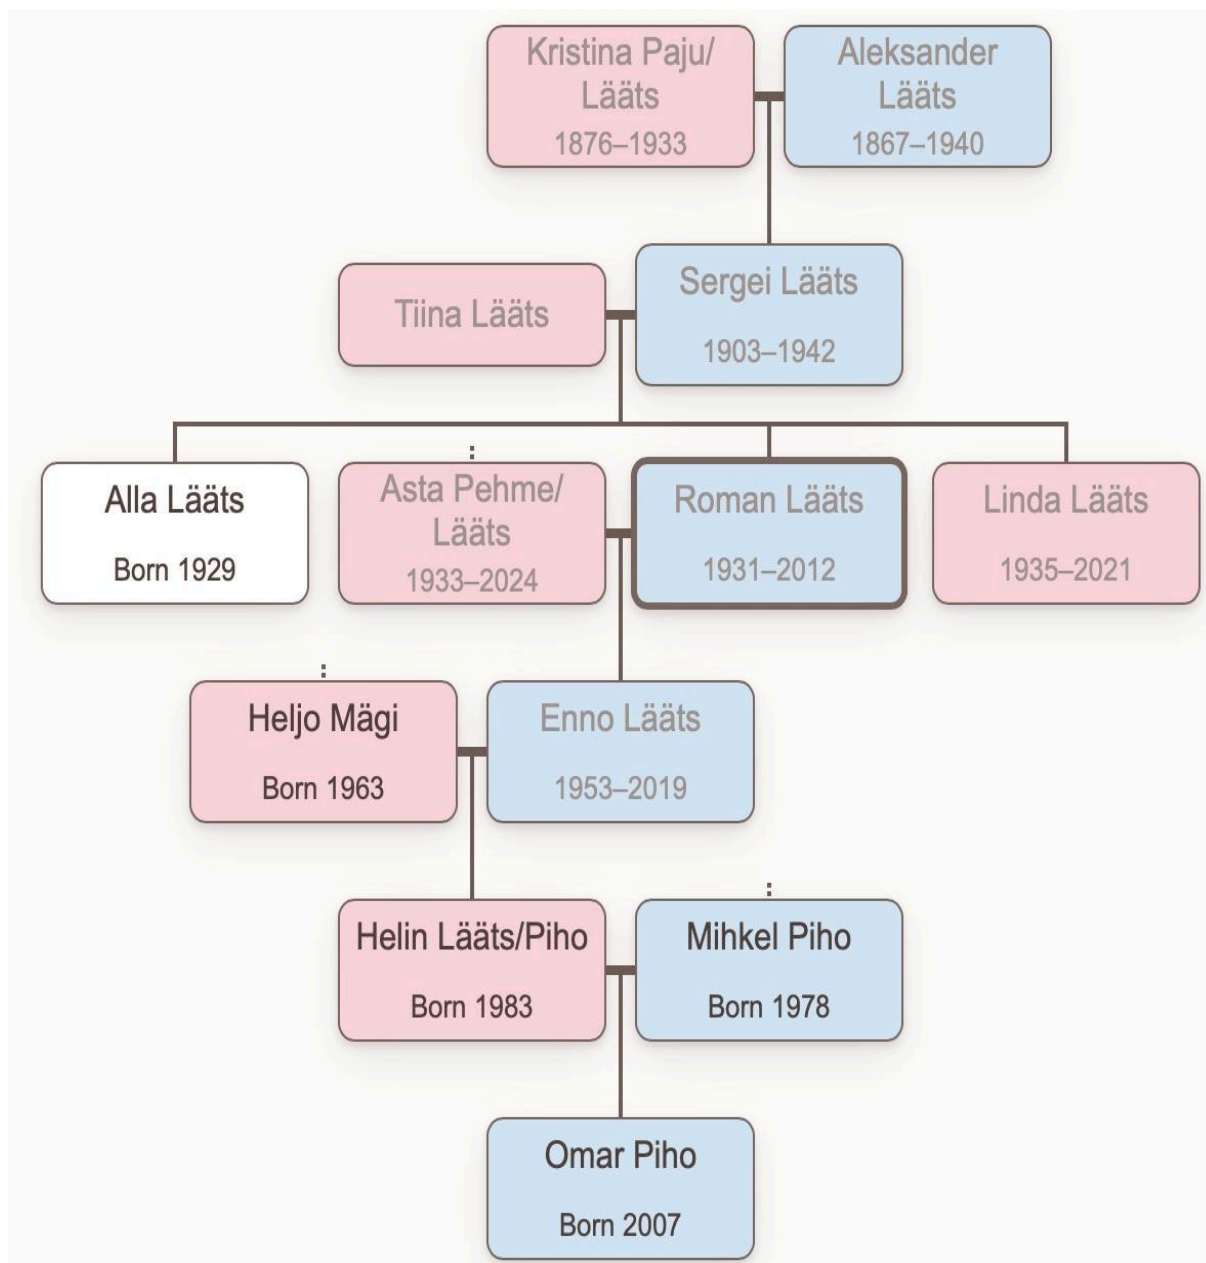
Kristina Paju/ Lääts
1876–1933

Aleksander Lääts
1867–1940

Tiina Lääts

Sergei Lääts
1903–1942

Alla Lääts
Born 1929

Asta Pehme/ Lääts
1933–2024

Roman Lääts
1931–2012

Linda Lääts
1935–2021

Heljo Mägi
Born 1963

Enno Lääts
1953–2019

Helin Lääts/Piho
Born 1983

Mihkel Piho
Born 1978

Omar Piho
Born 2007